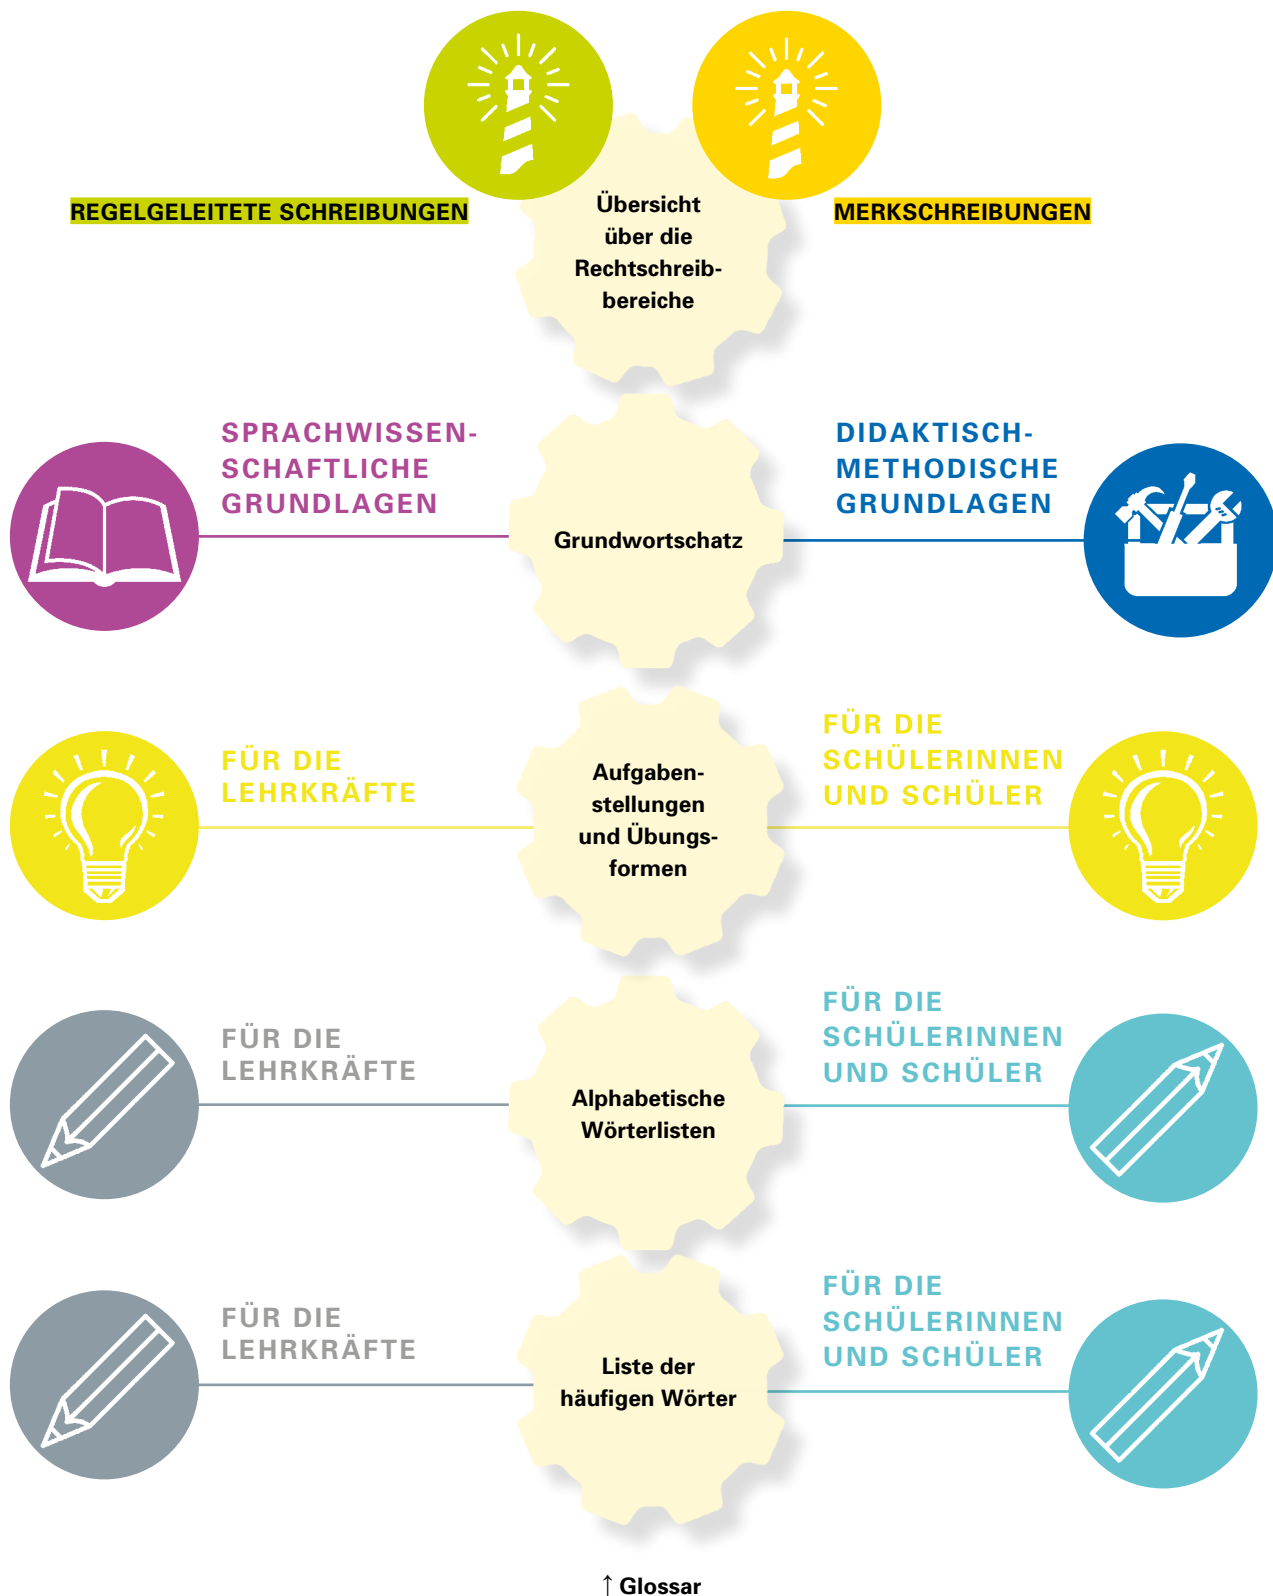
REGELGELEITETE SCHREIBUNGEN

Übersicht über die Rechtschreibbereiche

MERKSCHREIBUNGEN

SPRACHWISSENSCHAFTLICHE GRUNDLAGEN

Grundwortschatz

DIDAKTISCH-METHODISCHE GRUNDLAGEN

FÜR DIE LEHRKRÄFTE

Aufgabenstellungen und Übungsformen

FÜR DIE SCHÜLERINNEN UND SCHÜLER

FÜR DIE LEHRKRÄFTE

Alphabetische Wörterlisten

FÜR DIE SCHÜLERINNEN UND SCHÜLER

FÜR DIE LEHRKRÄFTE

Liste der häufigen Wörter

FÜR DIE SCHÜLERINNEN UND SCHÜLER

↑ Glossar